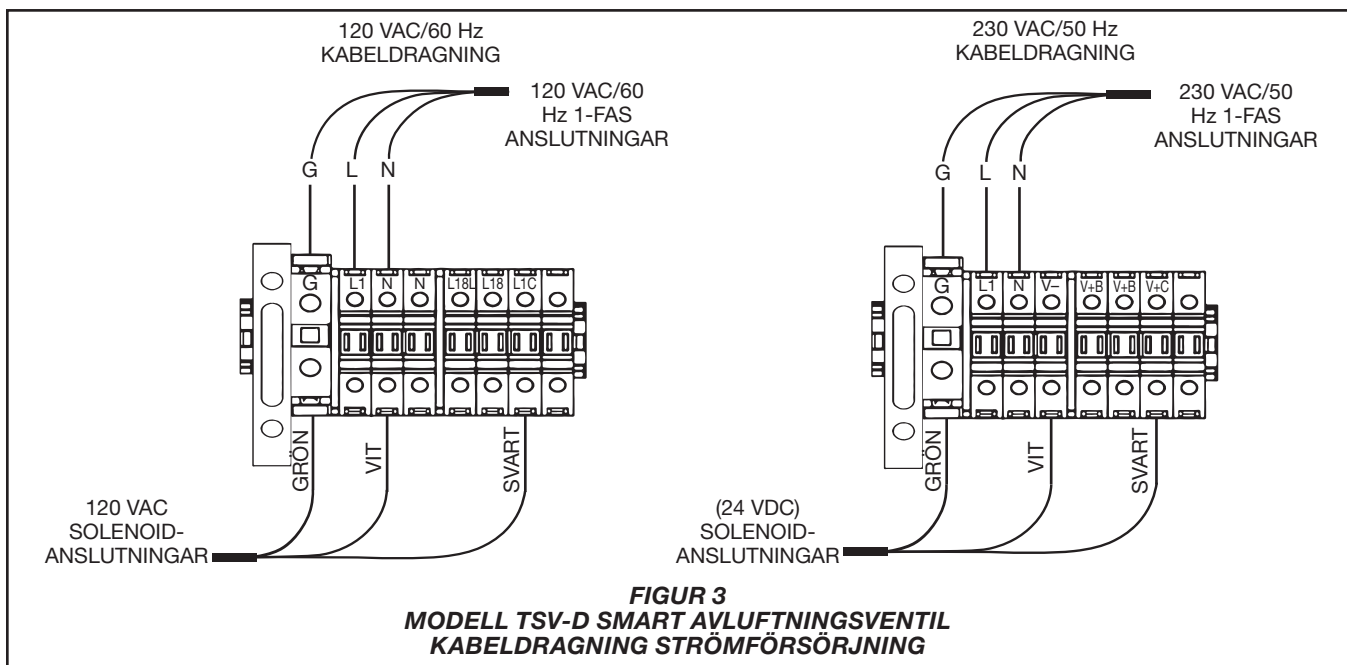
120 VAC/60 Hz
KABELDRAGNING

120 VAC/60
Hz 1-FAS
ANSLUTNINGAR

G L N

G L1 N N L18L L18 L1C

GRÖN VIT SVART

120 VAC
SOLENOID-
ANSLUTNINGAR

230 VAC/50 Hz
KABELDRAGNING

230 VAC/50
Hz 1-FAS
ANSLUTNINGAR

G L N

G L1 N V– V+B V+B V+C

GRÖN VIT SVART

(24 VDC)
SOLENOID-
ANSLUTNINGAR

FIGUR 3
MODELL TSV-D SMART AVLUFTNINGSVENTIL
KABELDRAGNING STRÖMFÖRSÖRJNING